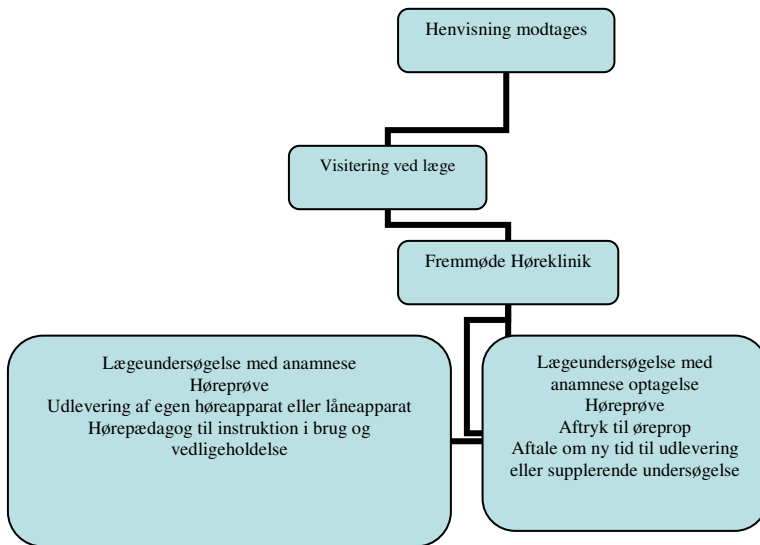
Henvisning modtages

Visitering ved læge

Fremmøde Høreklinik

Lægeundersøgelse med anamnese
Høreprøve
Udlevering af egen høreapparat eller låneapparat
Hørepædagog til instruktion i brug og vedligeholdelse

Lægeundersøgelse med anamnese optagelse
Høreprøve
Aftryk til øreprop
Aftale om ny tid til udlevering eller supplerende undersøgelse